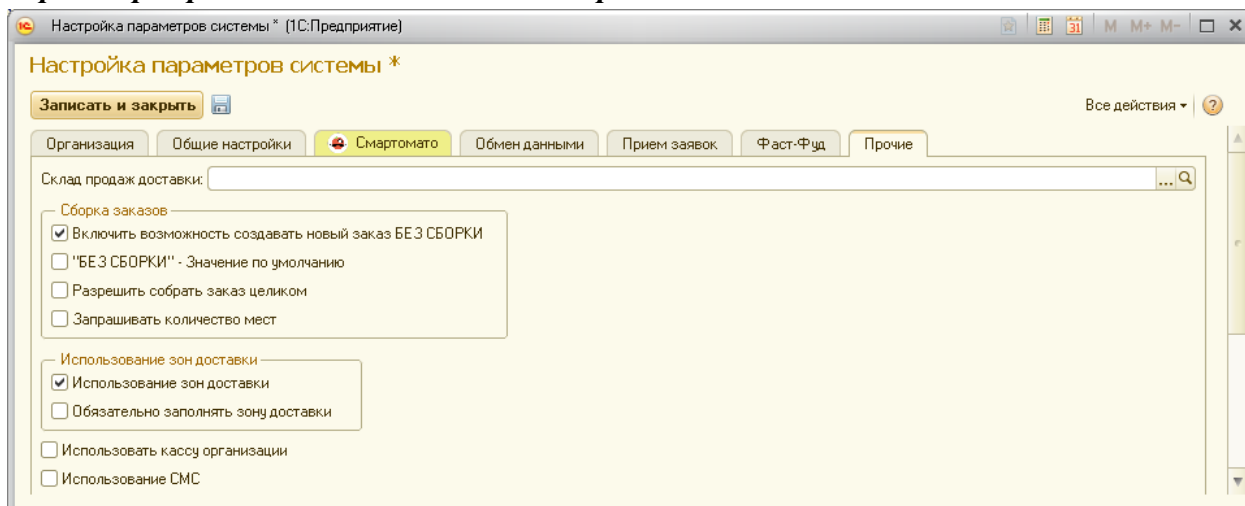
Настройка параметров системы * (1С:Предприятие)

M M+ M−

Настройка параметров системы *

Записать и закрыть

Все действия ▾

Организация | Общие настройки | Смартомато | Обмен данными | Прием заявок | Фаст-Фуд | Прочие

Склад продаж доставки:

Сборка заказов
☑ Включить возможность создавать новый заказ БЕЗ СБОРКИ
☐ "БЕЗ СБОРКИ" - Значение по умолчанию
☐ Разрешить собрать заказ целиком
☐ Запрашивать количество мест

Использование зон доставки
☑ Использование зон доставки
☐ Обязательно заполнять зону доставки

☐ Использовать кассу организации
☐ Использование СМС